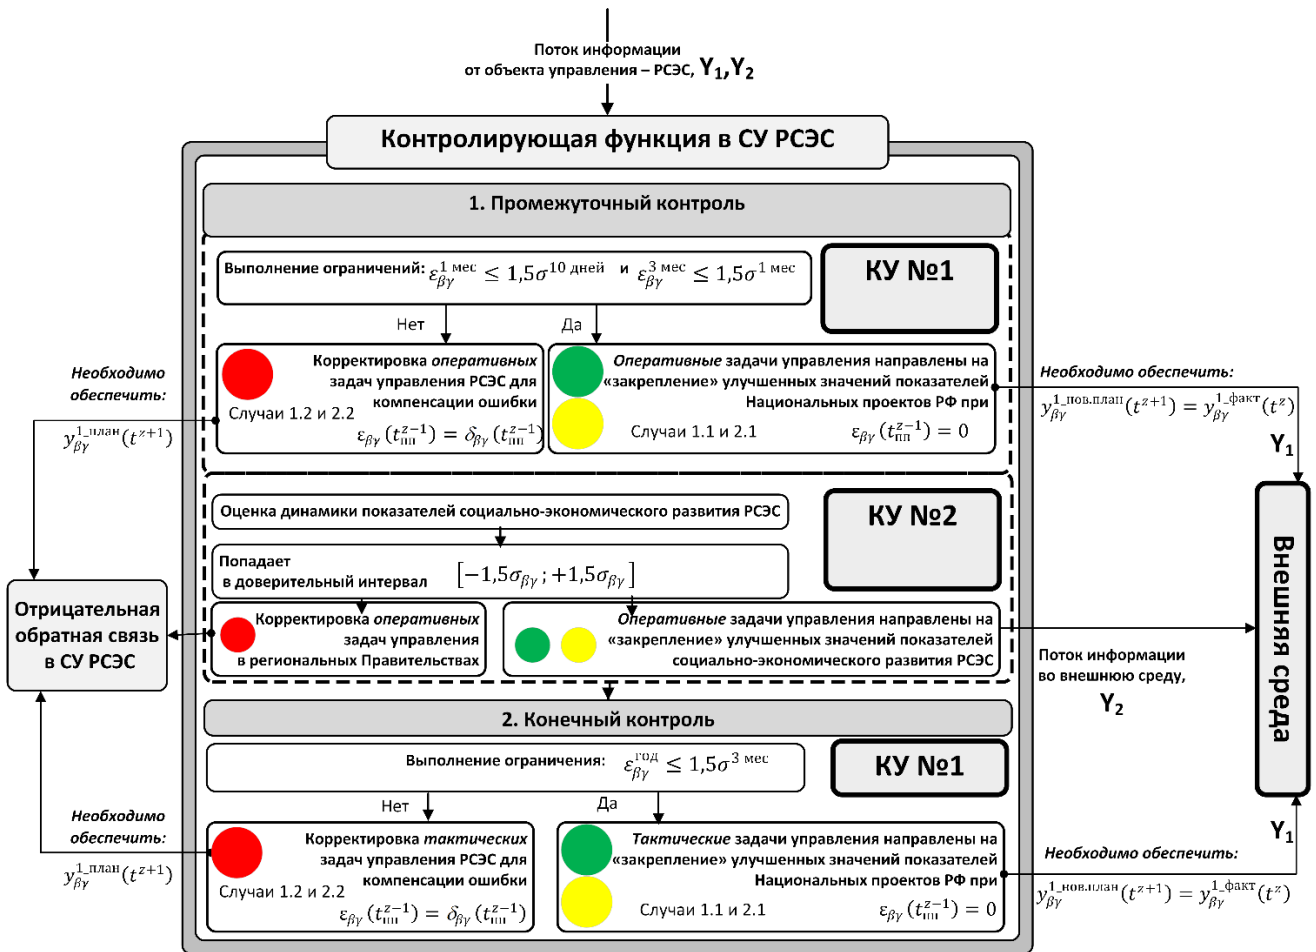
Поток информации от объекта управления – РСЭС, $Y_1, Y_2$

Контролирующая функция в СУ РСЭС

1. Промежуточный контроль

Выполнение ограничений: $\varepsilon_{\beta\gamma}^{1\text{ мес}} \leq 1{,}5\sigma^{10\text{ дней}}$ и $\varepsilon_{\beta\gamma}^{3\text{ мес}} \leq 1{,}5\sigma^{1\text{ мес}}$

КУ №1

Нет

Да

Корректировка оперативных задач управления РСЭС для компенсации ошибки

Случаи 1.2 и 2.2

$\varepsilon_{\beta\gamma}(t_{\text{пп}}^{z-1}) = \delta_{\beta\gamma}(t_{\text{пп}}^{z-1})$

Оперативные задачи управления направлены на «закрепление» улучшенных значений показателей Национальных проектов РФ при

Случаи 1.1 и 2.1

$\varepsilon_{\beta\gamma}(t_{\text{пп}}^{z-1}) = 0$

Необходимо обеспечить:

$y_{\beta\gamma}^{1\_\text{план}}(t^{z+1})$

Необходимо обеспечить:

$y_{\beta\gamma}^{1\_\text{пов.план}}(t^{z+1}) = y_{\beta\gamma}^{1\_\text{факт}}(t^{z})$

$Y_1$

Оценка динамики показателей социально-экономического развития РСЭС

КУ №2

Попадает в доверительный интервал $[-1{,}5\sigma_{\beta\gamma}; +1{,}5\sigma_{\beta\gamma}]$

Корректировка оперативных задач управления в региональных Правительствах

Оперативные задачи управления направлены на «закрепление» улучшенных значений показателей социально-экономического развития РСЭС

Отрицательная обратная связь в СУ РСЭС

Внешняя среда

Поток информации во внешнюю среду, $Y_2$

2. Конечный контроль

Выполнение ограничения: $\varepsilon_{\beta\gamma}^{\text{год}} \leq 1{,}5\sigma^{3\text{ мес}}$

КУ №1

Нет

Да

Необходимо обеспечить:

$y_{\beta\gamma}^{1\_\text{план}}(t^{z+1})$

Корректировка тактических задач управления РСЭС для компенсации ошибки

Случаи 1.2 и 2.2

$\varepsilon_{\beta\gamma}(t_{\text{пп}}^{z-1}) = \delta_{\beta\gamma}(t_{\text{пп}}^{z-1})$

Тактические задачи управления направлены на «закрепление» улучшенных значений показателей Национальных проектов РФ при

Случаи 1.1 и 2.1

$\varepsilon_{\beta\gamma}(t_{\text{пп}}^{z-1}) = 0$

$Y_1$

Необходимо обеспечить:

$y_{\beta\gamma}^{1\_\text{нов.план}}(t^{z+1}) = y_{\beta\gamma}^{1\_\text{факт}}(t^{z})$